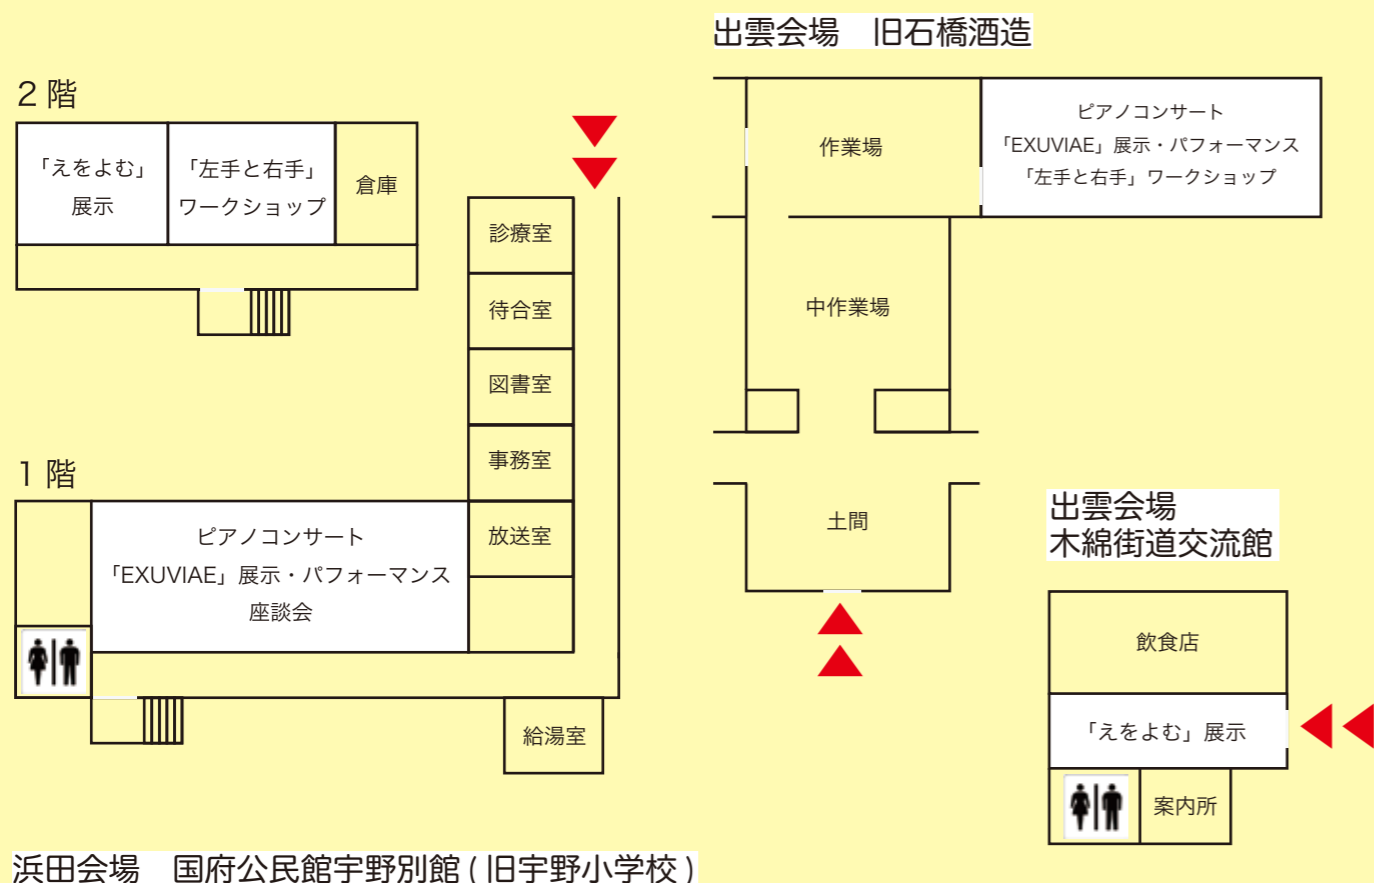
出雲会場　旧石橋酒造

2 階

「えをよむ」展示

「左手と右手」ワークショップ

倉庫

診療室

待合室

図書室

事務室

放送室

1 階

ピアノコンサート
「EXUVIAE」展示・パフォーマンス
座談会

給湯室

作業場

ピアノコンサート
「EXUVIAE」展示・パフォーマンス
「左手と右手」ワークショップ

中作業場

土間

出雲会場
木綿街道交流館

飲食店

「えをよむ」展示

案内所

浜田会場　国府公民館宇野別館 ( 旧宇野小学校 )